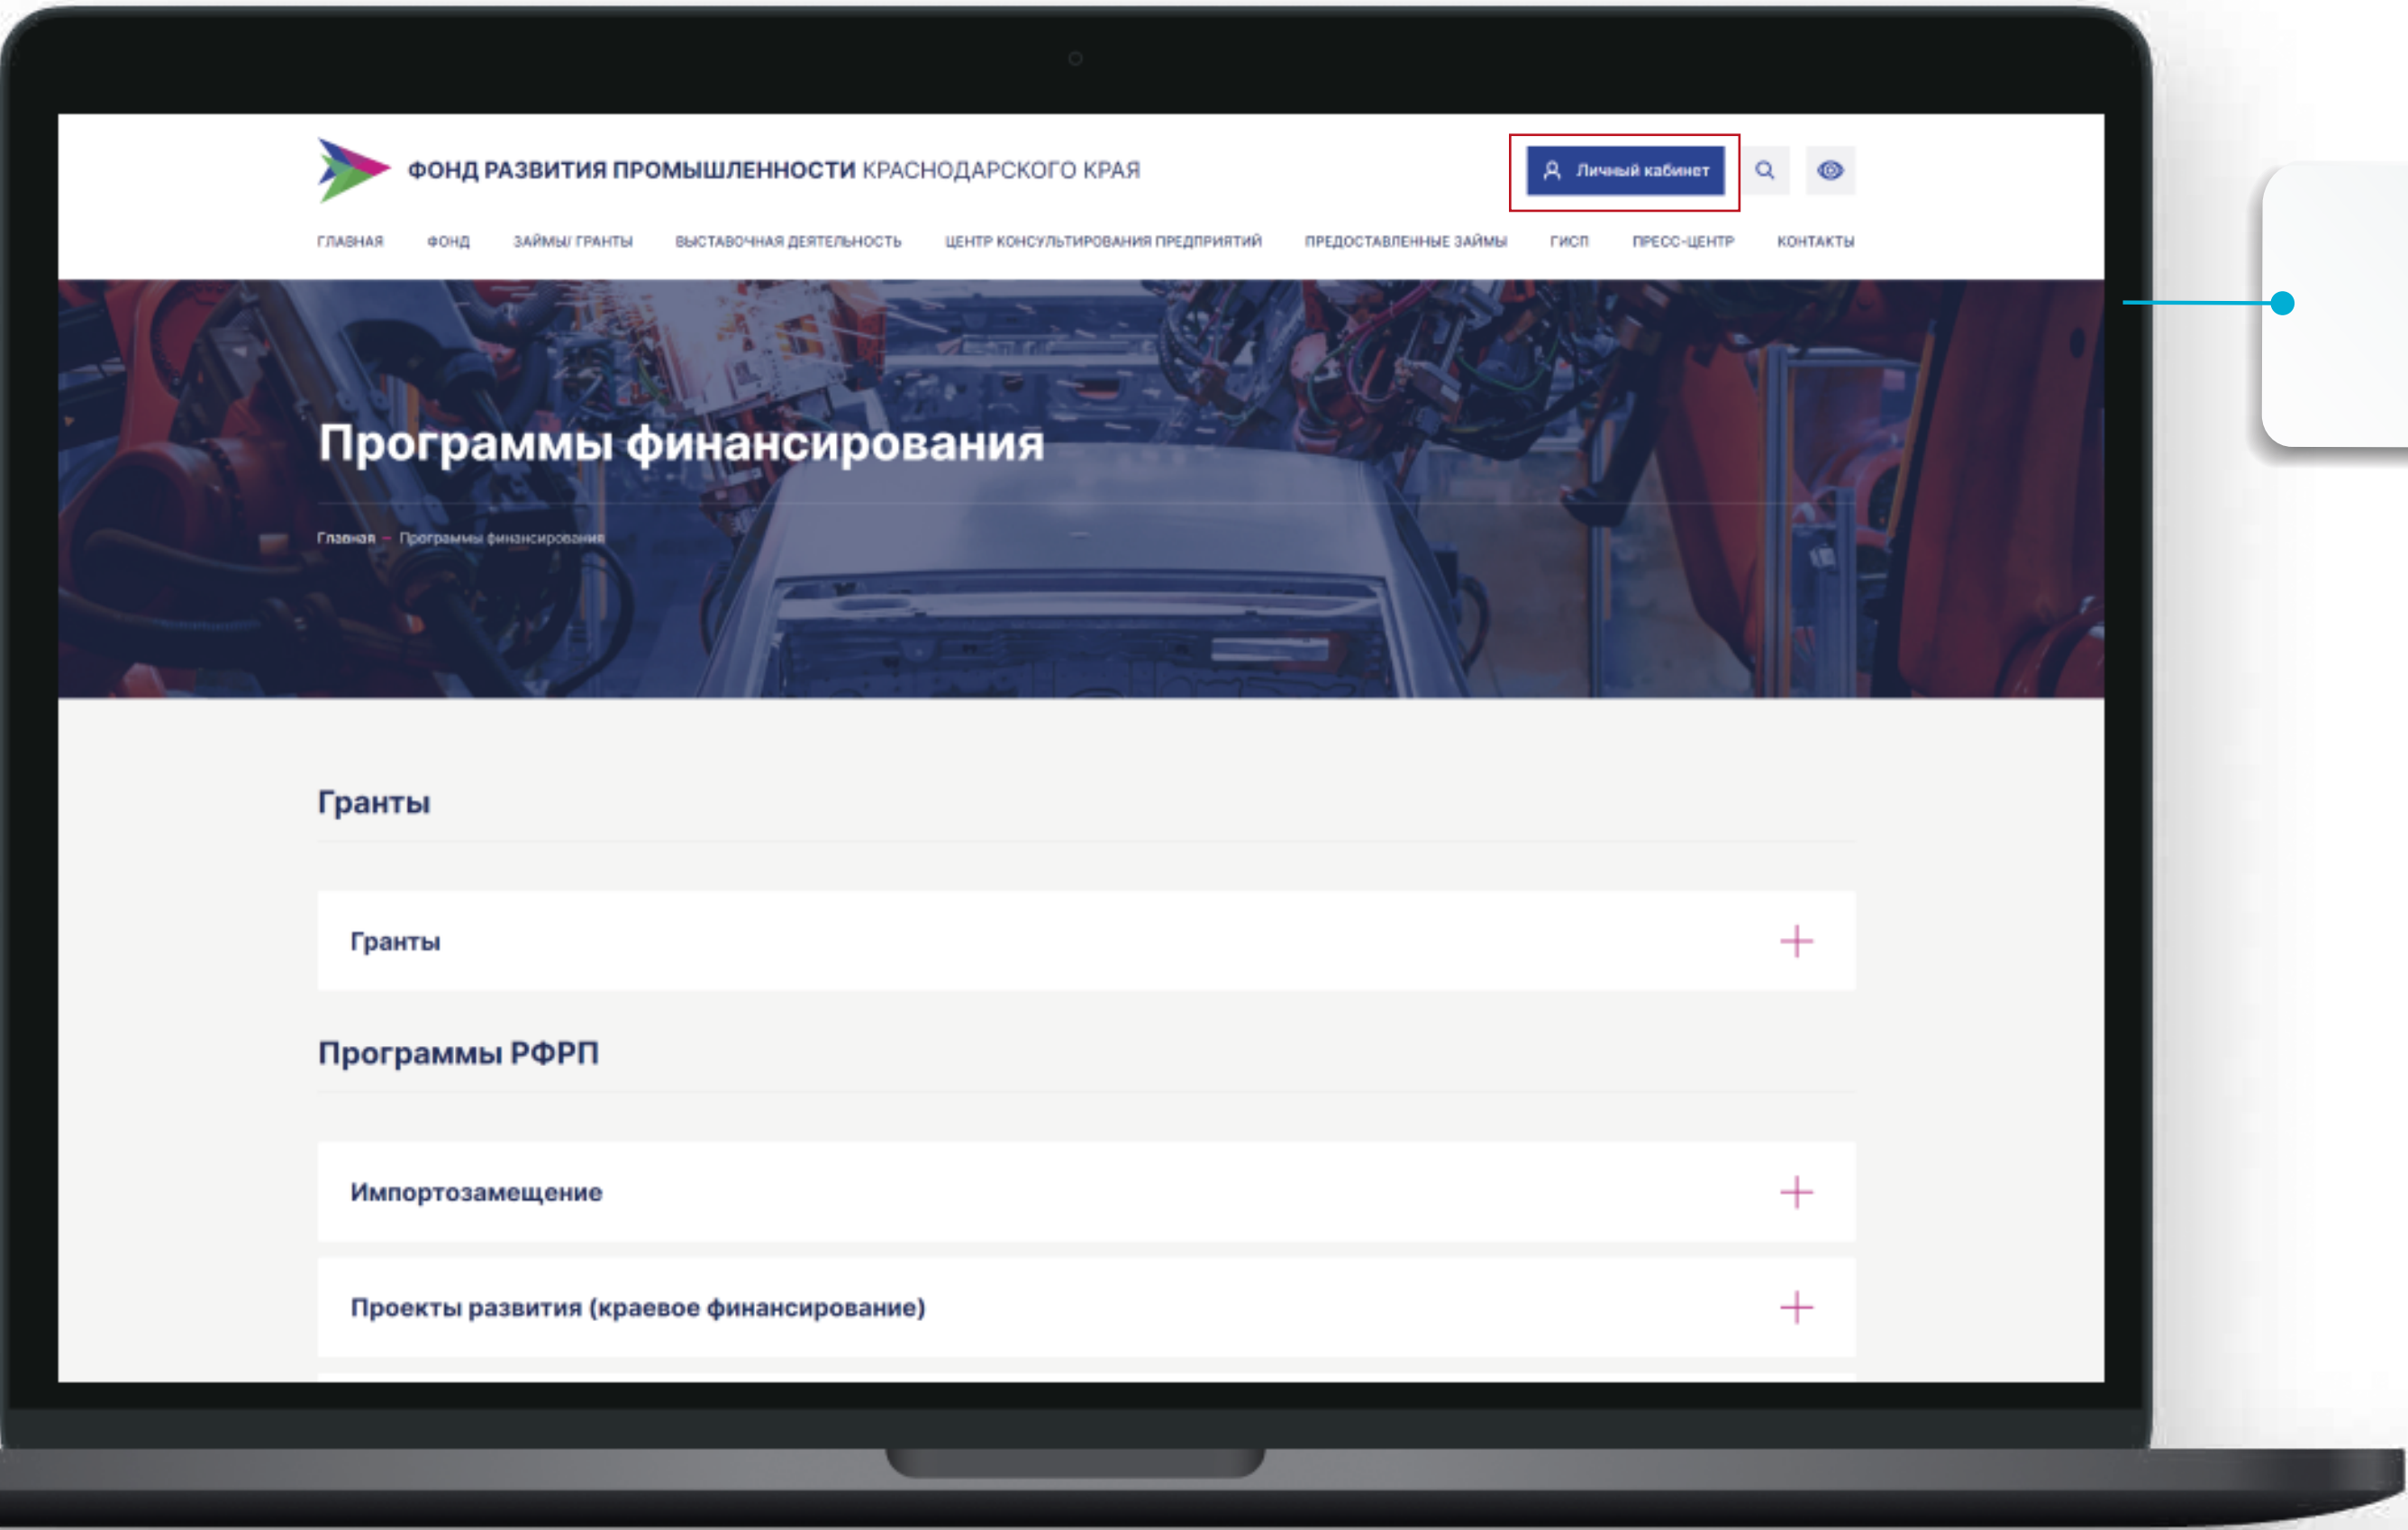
ФОНД РАЗВИТИЯ ПРОМЫШЛЕННОСТИ КРАСНОДАРСКОГО КРАЯ

Личный кабинет

ГЛАВНАЯ ФОНД ЗАЙМЫ/ ГРАНТЫ ВЫСТАВОЧНАЯ ДЕЯТЕЛЬНОСТЬ ЦЕНТР КОНСУЛЬТИРОВАНИЯ ПРЕДПРИЯТИЙ ПРЕДОСТАВЛЕННЫЕ ЗАЙМЫ ГИСП ПРЕСС-ЦЕНТР КОНТАКТЫ

Программы финансирования

Главная – Программы финансирования

Гранты

Гранты

Программы РФРП

Импортозамещение

Проекты развития (краевое финансирование)